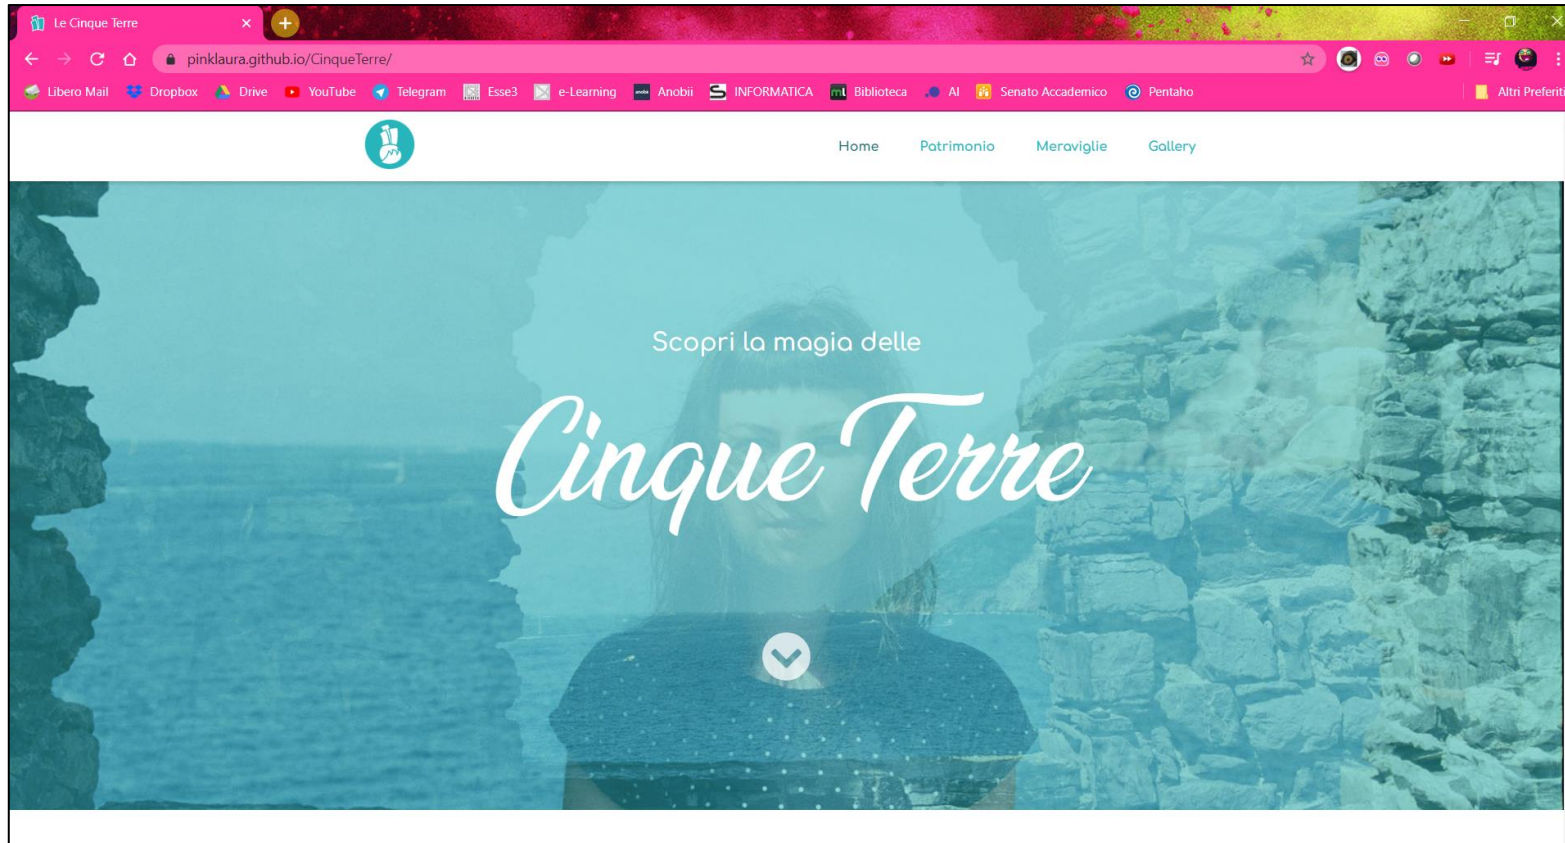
Le Cinque Terre ×

pinklaura.github.io/CinqueTerre/

Libero Mail Dropbox Drive YouTube Telegram Esse3 e-Learning Anobii INFORMATICA Biblioteca AI Senato Accademico Pentaho Altri Preferiti

Home Patrimonio Meraviglie Gallery

Scopri la magia delle

Cinque Terre